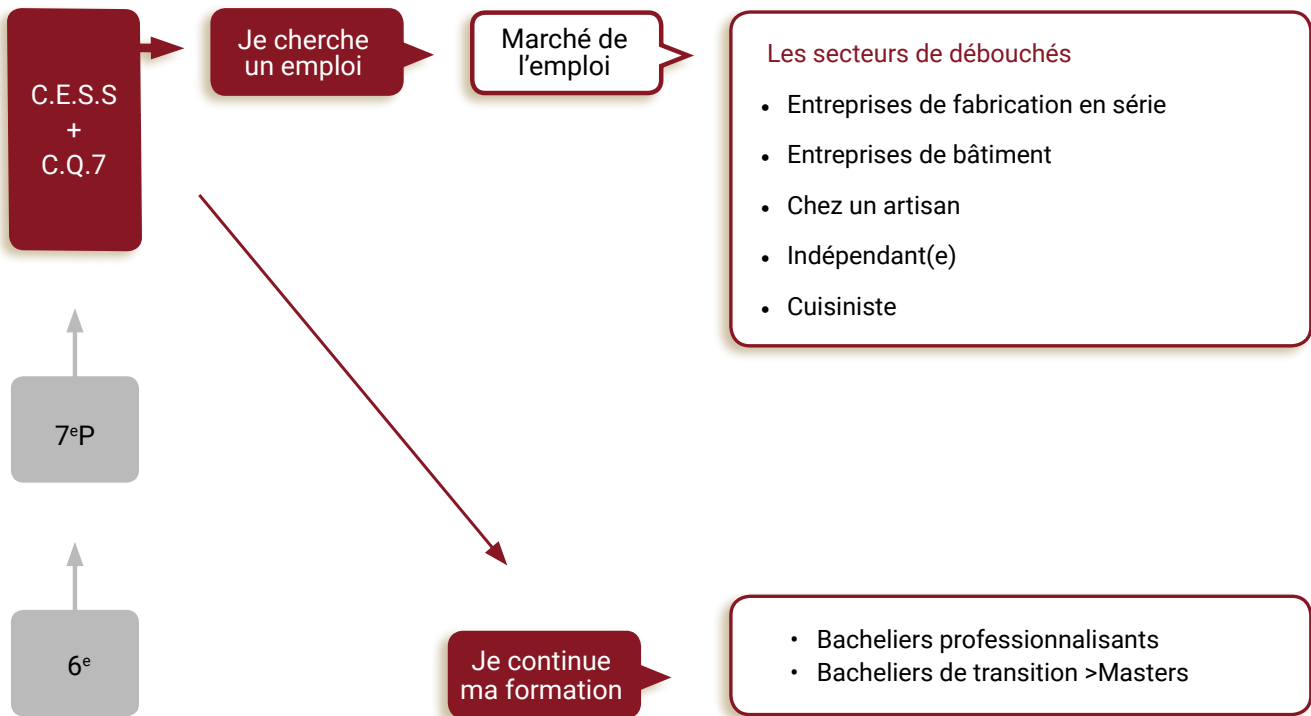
C.E.S.S
+
C.Q.7

Je cherche un emploi

Marché de l’emploi

Les secteurs de débouchés

- Entreprises de fabrication en série
- Entreprises de bâtiment
- Chez un artisan
- Indépendant(e)
- Cuisiniste

7$^{e}$P

6$^{e}$

Je continue ma formation

- Bacheliers professionnalisants
- Bacheliers de transition >Masters